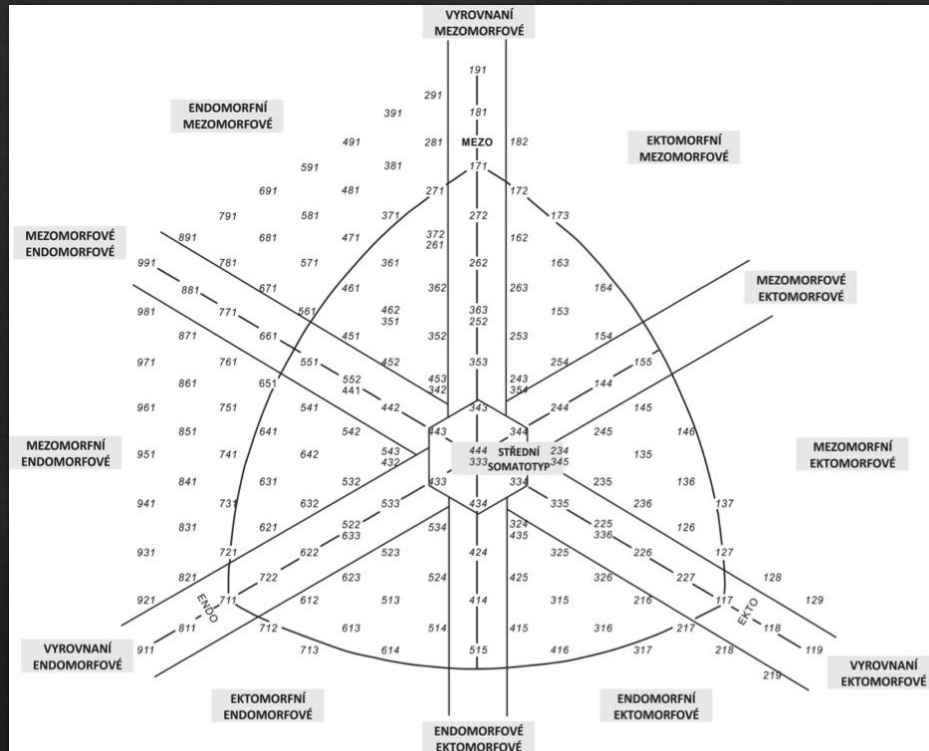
VYROVNANÍ MEZOMORFOVÉ

ENDOMORFNÍ MEZOMORFOVÉ

EKTOMORFNÍ MEZOMORFOVÉ

MEZOMORFOVÉ ENDOMORFOVÉ

MEZOMORFOVÉ EKTOMORFOVÉ

MEZOMORFNÍ ENDOMORFOVÉ

MEZOMORFNÍ EKTOMORFOVÉ

VYROVNANÍ ENDOMORFOVÉ

VYROVNANÍ EKTOMORFOVÉ

EKTOMORFNÍ ENDOMORFOVÉ

ENDOMORFNÍ EKTOMORFOVÉ

ENDOMORFOVÉ EKTOMORFOVÉ

MEZO

STŘEDNÍ SOMATOTYP

ENDO

EKTO

191 291 181 391 281 182 491 381 171 591 481 271 172 691 581 371 272 173 791 681 471 372 261 162 891 781 571 361 262 163 991 881 671 461 362 263 164 981 771 561 462 351 363 252 153 871 661 451 352 253 154 971 761 551 452 353 254 155 861 651 552 441 453 342 243 354 144 961 751 541 442 343 244 145 851 641 542 443 344 245 146 951 741 642 543 432 444 333 234 345 135 841 631 532 433 334 235 136 941 731 632 533 434 335 236 137 831 621 522 633 534 324 435 225 336 126 931 721 622 523 424 325 226 127 821 722 623 524 425 326 227 128 921 711 612 513 414 315 216 117 129 811 712 613 514 415 316 217 118 911 713 614 515 416 317 218 119 219